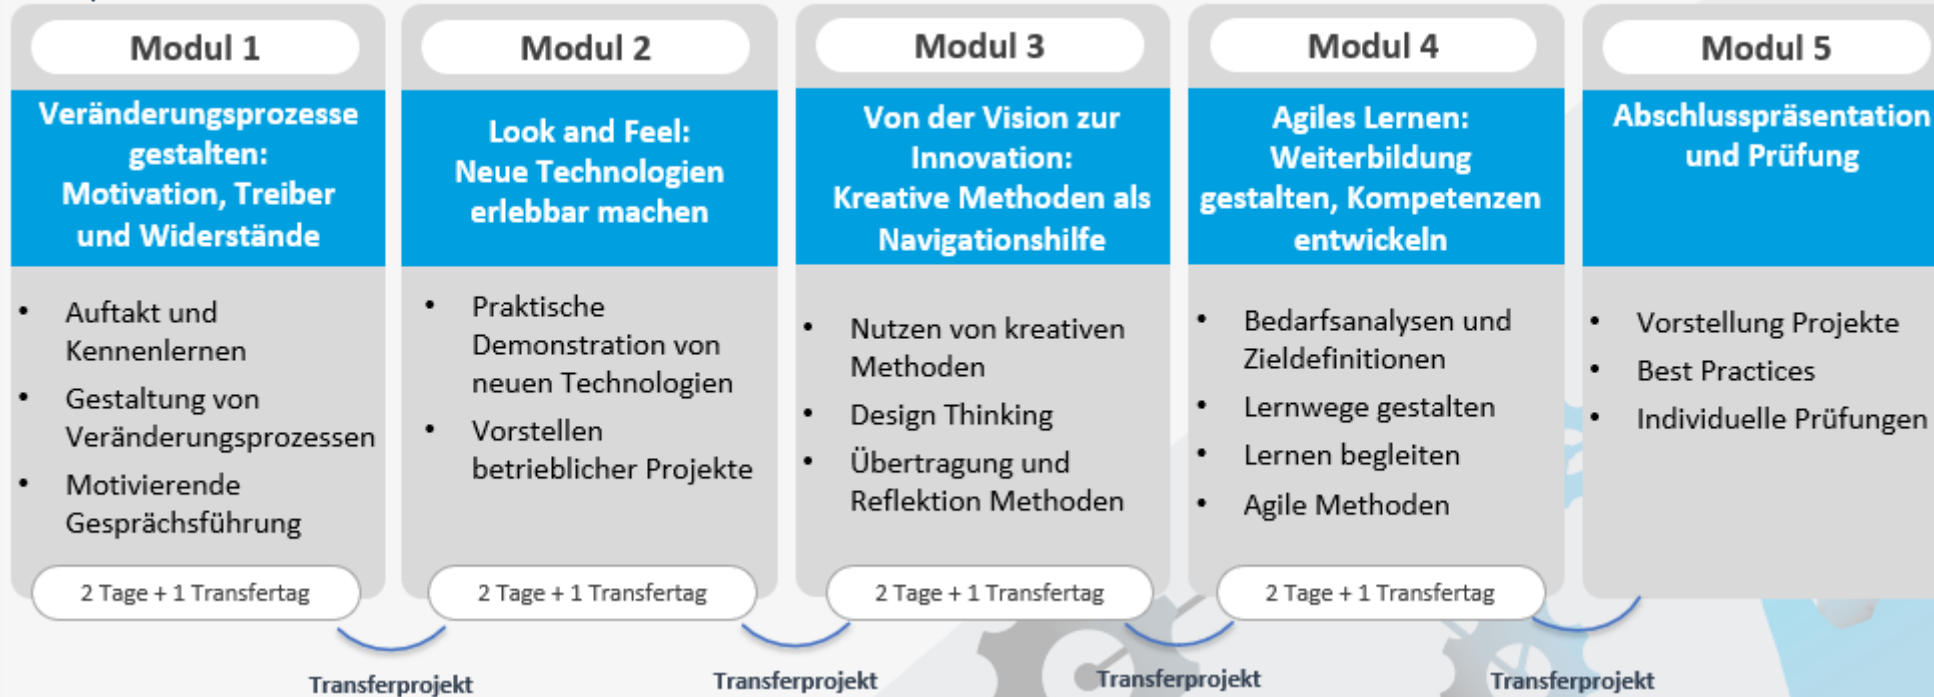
Modul 1

Veränderungsprozesse gestalten: Motivation, Treiber und Widerstände

- Auftakt und Kennenlernen
- Gestaltung von Veränderungsprozessen
- Motivierende Gesprächsführung

2 Tage + 1 Transfertag

Modul 2

Look and Feel: Neue Technologien erlebbar machen

- Praktische Demonstration von neuen Technologien
- Vorstellen betrieblicher Projekte

2 Tage + 1 Transfertag

Modul 3

Von der Vision zur Innovation: Kreative Methoden als Navigationshilfe

- Nutzen von kreativen Methoden
- Design Thinking
- Übertragung und Reflektion Methoden

2 Tage + 1 Transfertag

Modul 4

Agiles Lernen: Weiterbildung gestalten, Kompetenzen entwickeln

- Bedarfsanalysen und Zieldefinitionen
- Lernwege gestalten
- Lernen begleiten
- Agile Methoden

2 Tage + 1 Transfertag

Modul 5

Abschlusspräsentation und Prüfung

- Vorstellung Projekte
- Best Practices
- Individuelle Prüfungen

Transferprojekt

Transferprojekt

Transferprojekt

Transferprojekt